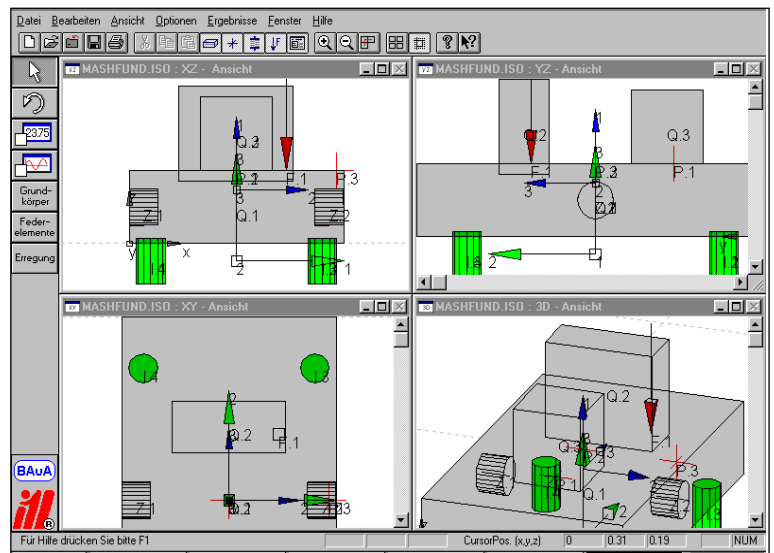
Datei Bearbeiten Ansicht Optionen Ergebnisse Fenster Hilfe

2375

Grundkörper

Federelemente

Erregung

BAuA

MASHFUND.ISO : XZ - Ansicht

Q.3
P.2
P.1
P.3
Z.1
Z.2
Q.1
y
x
1
2
3
4

MASHFUND.ISO : YZ - Ansicht

Q.2
Q.3
P.2
P.1
F.1
Q.1
2
3
1

MASHFUND.ISO : XY - Ansicht

Q.2
F.1
Z.1
Z.3
1
2
3
4

MASHFUND.ISO : 3D - Ansicht

Q.2
Q.3
P.3
F.1
Q.1
Z.1
Z.2
1
2
3

Für Hilfe drücken Sie bitte F1 | CursorPos. (x,y,z) | 0 | 0.31 | 0.19 | NUM